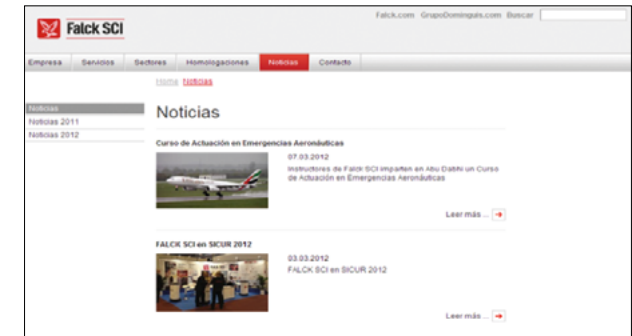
Falck SCI

Falck.com GrupoDominguis.com Buscar

Empresa Servicios Sectores Homologaciones Noticias Contacto

Home Noticias

Noticias
Noticias 2011
Noticias 2012

Noticias

Curso de Actuación en Emergencias Aeronáuticas

07.03.2012
Instructores de Falck SCI imparten en Abu Dabhi un Curso de Actuación en Emergencias Aeronáuticas

Leer más ...

FALCK SCI en SICUR 2012

03.03.2012
FALCK SCI en SICUR 2012

Leer más ...